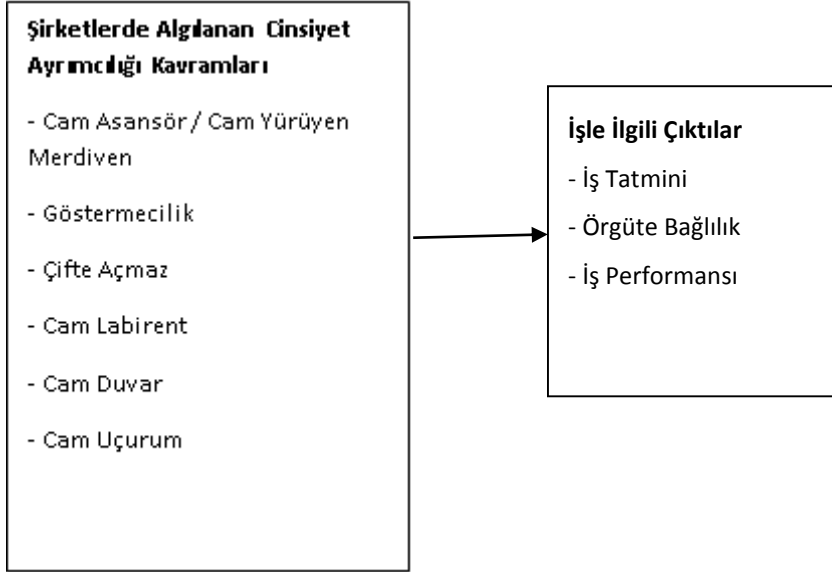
Şirketlerde Algılanan Cinsiyet Ayrımcılığı Kavramları

- Cam Asansör / Cam Yürüyen Merdiven

- Göstermecilik

- Çifte Açmaz

- Cam Labirent

- Cam Duvar

- Cam Uçurum

İşle İlgili Çıktılar

- İş Tatmini

- Örgüte Bağlılık

- İş Performansı